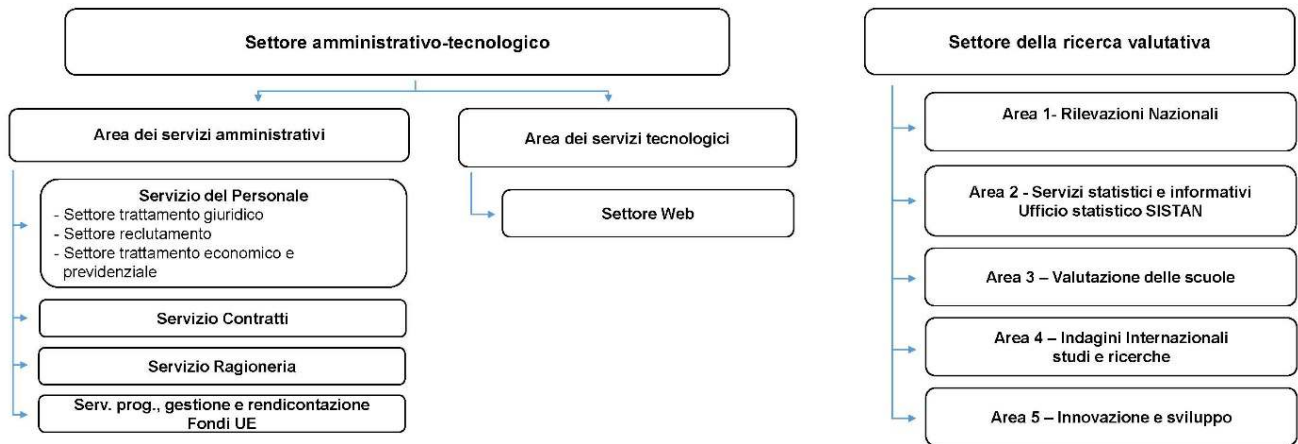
Settore amministrativo-tecnologico

Area dei servizi amministrativi

Servizio del Personale
- Settore trattamento giuridico
- Settore reclutamento
- Settore trattamento economico e previdenziale

Servizio Contratti

Servizio Ragioneria

Serv. prog., gestione e rendicontazione Fondi UE

Area dei servizi tecnologici

Settore Web

Settore della ricerca valutativa

Area 1- Rilevazioni Nazionali

Area 2 - Servizi statistici e informativi
Ufficio statistico SISTAN

Area 3 – Valutazione delle scuole

Area 4 – Indagini Internazionali
studi e ricerche

Area 5 – Innovazione e sviluppo